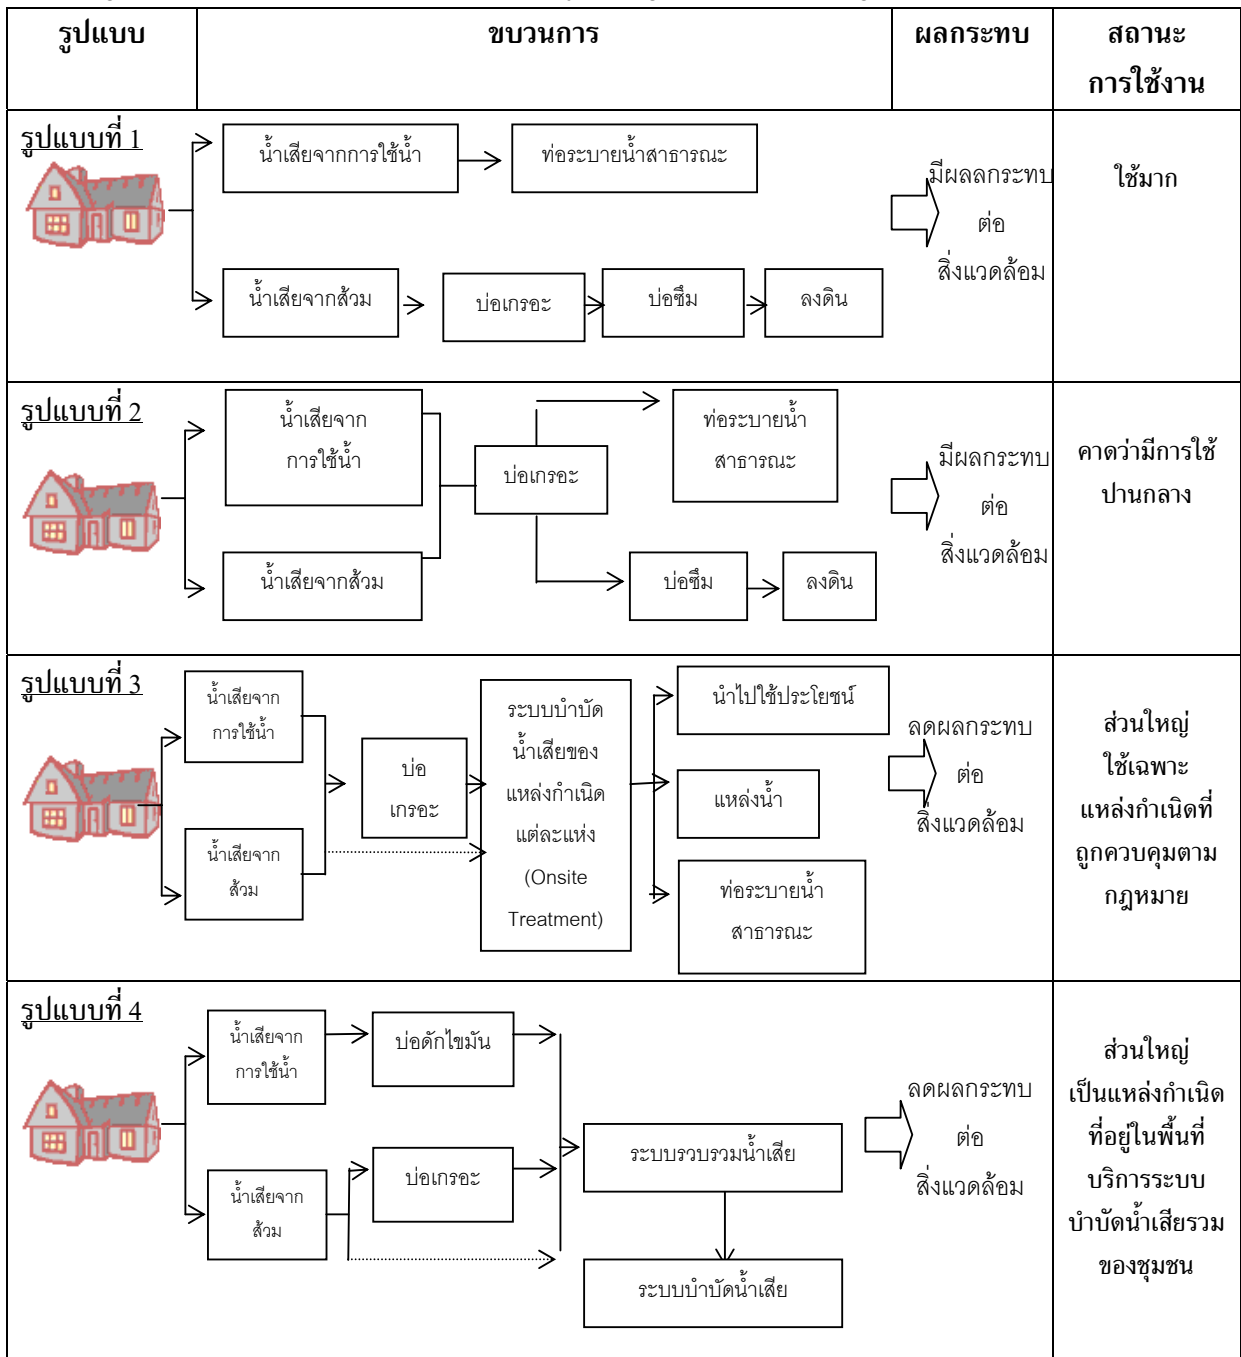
| รูปแบบ | ขบวนการ | ผลกระทบ | สถานะการใช้งาน |
|---|---|---|---|
| รูปแบบที่ 1 | น้ำเสียจากการใช้น้ำ → ท่อระบายน้ำสาธารณะ; น้ำเสียจากส้วม → บ่อเกรอะ → บ่อซึม → ลงดิน | มีผลกระทบต่อสิ่งแวดล้อม | ใช้มาก |
| รูปแบบที่ 2 | น้ำเสียจากการใช้น้ำ; น้ำเสียจากส้วม → บ่อเกรอะ → ท่อระบายน้ำสาธารณะ; บ่อซึม → ลงดิน | มีผลกระทบต่อสิ่งแวดล้อม | คาดว่ามีการใช้ปานกลาง |
| รูปแบบที่ 3 | น้ำเสียจากการใช้น้ำ; น้ำเสียจากส้วม → บ่อเกรอะ → ระบบบำบัดน้ำเสียของแหล่งกำเนิดแต่ละแห่ง (Onsite Treatment) → นำไปใช้ประโยชน์; แหล่งน้ำ; ท่อระบายน้ำสาธารณะ | ลดผลกระทบต่อสิ่งแวดล้อม | ส่วนใหญ่ใช้เฉพาะแหล่งกำเนิดที่ถูกควบคุมตามกฎหมาย |
| รูปแบบที่ 4 | น้ำเสียจากการใช้น้ำ → บ่อดักไขมัน; น้ำเสียจากส้วม → บ่อเกรอะ → ระบบรวบรวมน้ำเสีย → ระบบบำบัดน้ำเสีย | ลดผลกระทบต่อสิ่งแวดล้อม | ส่วนใหญ่เป็นแหล่งกำเนิดที่อยู่ในพื้นที่บริการระบบบำบัดน้ำเสียรวมของชุมชน |